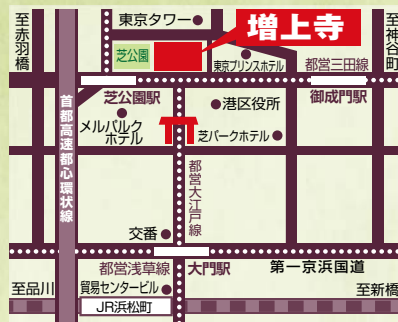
東京タワー
増上寺
至赤羽橋
至神谷町
芝公園
東京プリンスホテル
都営三田線
首都高速都心環状線
芝公園駅
港区役所
御成門駅
メルパルクホテル
芝パークホテル
都営大江戸線
交番
都営浅草線
大門駅
第一京浜国道
至品川
貿易センタービル
JR浜松町
至新橋